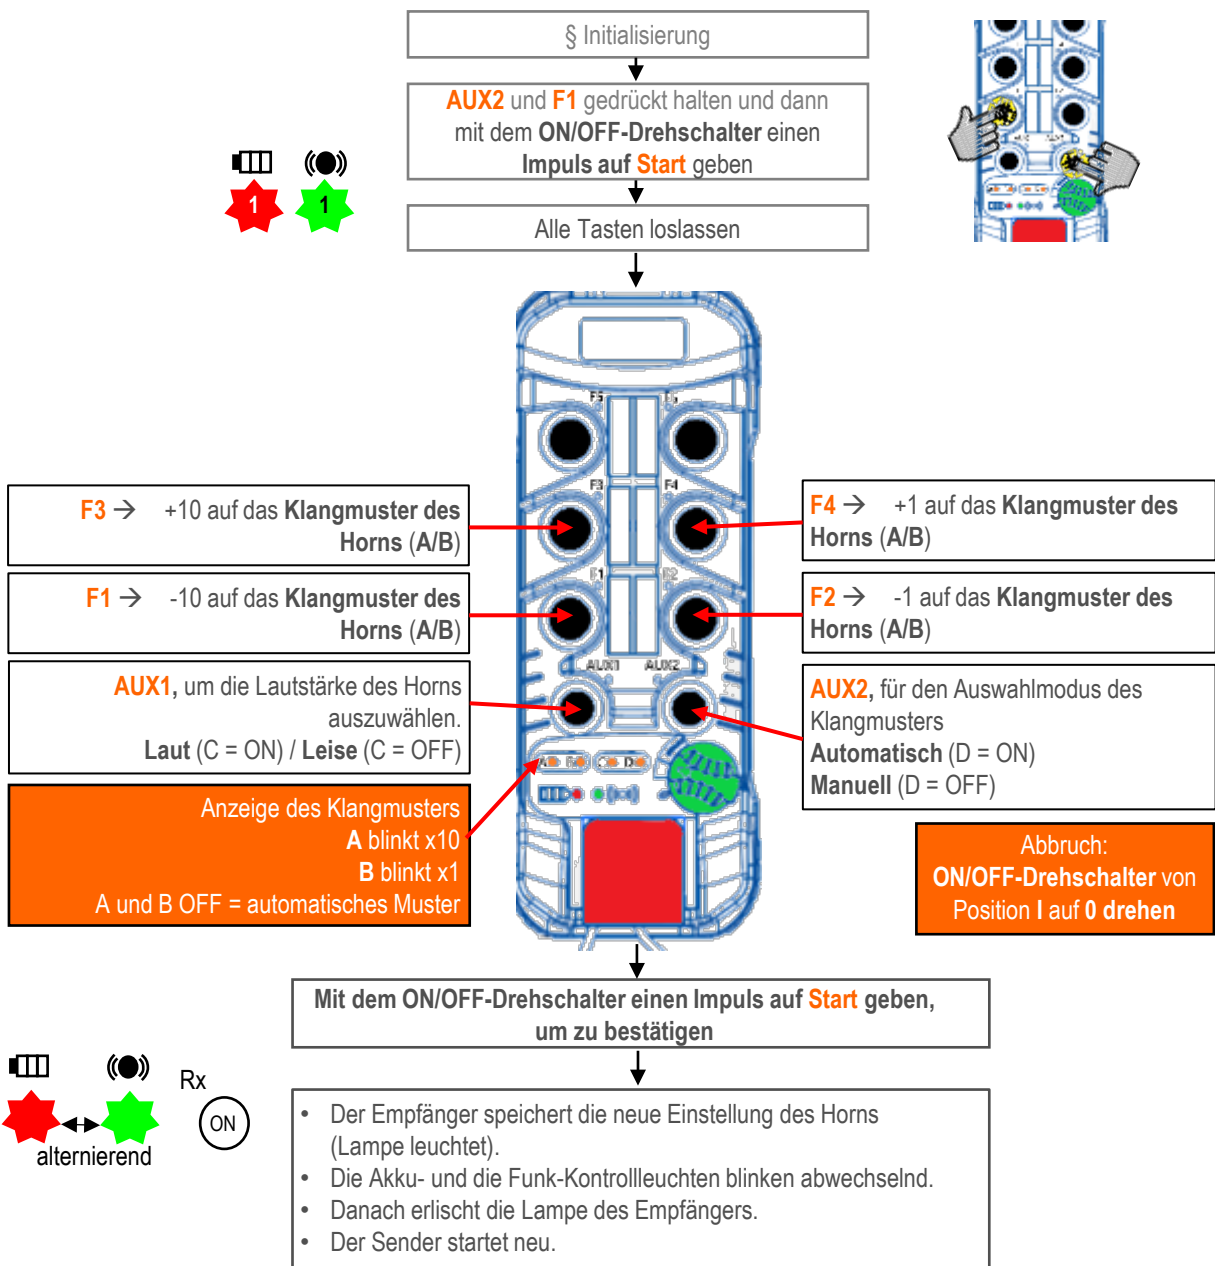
§ Initialisierung

AUX2 und F1 gedrückt halten und dann mit dem ON/OFF-Drehschalter einen Impuls auf Start geben

1 1

Alle Tasten loslassen

F5 F6 F3 F4 F1 F2 AUX1 AUX2

F3 → +10 auf das Klangmuster des Horns (A/B)

F4 → +1 auf das Klangmuster des Horns (A/B)

F1 → -10 auf das Klangmuster des Horns (A/B)

F2 → -1 auf das Klangmuster des Horns (A/B)

AUX1, um die Lautstärke des Horns auszuwählen.
Laut (C = ON) / Leise (C = OFF)

AUX2, für den Auswahlmodus des Klangmusters
Automatisch (D = ON)
Manuell (D = OFF)

Anzeige des Klangmusters
A blinkt x10
B blinkt x1
A und B OFF = automatisches Muster

Abbruch:
ON/OFF-Drehschalter von Position I auf 0 drehen

Mit dem ON/OFF-Drehschalter einen Impuls auf Start geben, um zu bestätigen

Rx
ON
alternierend

• Der Empfänger speichert die neue Einstellung des Horns (Lampe leuchtet).
• Die Akku- und die Funk-Kontrollleuchten blinken abwechselnd.
• Danach erlischt die Lampe des Empfängers.
• Der Sender startet neu.